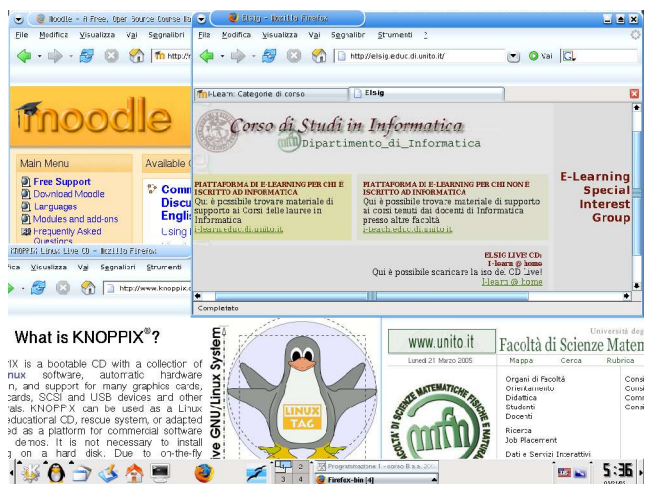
Moodle - A Free, Open Source Course Ma
Elsig - Mozilla Firefox
File Modifica Visualizza Vai Segnalibri Strumenti ?
http://elsig.educ.di.unito.it/
Vai
I-Learn: Categorie di corso
Elsig
moodle
Main Menu
Free Support
Download Moodle
Languages
Modules and add-ons
Frequently Asked Questions
Available C
Comm
Discu
Engli
Using
Corso di Studi in Informatica
Dipartimento_di_Informatica
PIATTAFORMA DI E-LEARNING PER CHI E ISCRITTO AD INFORMATICA
Qui è possibile trovare materiale di supporto ai Corsi delle lauree in Informatica
i-learn.educ.di.unito.it
PIATTAFORMA DI E-LEARNING PER CHI NON E ISCRITTO AD INFORMATICA
Qui è possibile trovare materiale di supporto ai corsi tenuti dai docenti di Informatica presso altre facoltà
i-learn.elsig.educ.di.unito.it
E-Learning Special Interest Group
ELSIG LIVE! CD:
I-learn @ home
Qui è possibile scaricare la iso de. CD Live!
I-learn @ home
Completato
KNOPPIX Linux Live CD - Mozilla Firefox
ica Visualizza Vai Segnalibri Strumenti
http://www.knoppix.c
What is KNOPPIX®?
IX is a bootable CD with a collection of inux software, automatic hardware n, and support for many graphics cards, cards, SCSI and USB devices and other rals. KNOPPIX can be used as a Linux educational CD, rescue system, or adapted ed as a platform for commercial software demos. It is not necessary to install on a hard disk. Due to on-the-fly
ive GNU/Linux System
LINUX TAG
www.unito.it
Università deg
Facoltà di Scienze Maten
Lunedì 21 Marzo 2005
Mappa Cerca Rubrica
Organi di Facoltà
Orientamento
Didattica
Studenti
Docenti
Ricerca
Job Placement
Dati e Servizi Interattivi
Cons
Cons
Cons
Cons
FACOLTÀ DI SCIENZE MATEMATICHE FISICHE E NATURALI
mfn
1 2 3 4
Programmazione I - corso B a.a. 200
Firefox-bin [4]
5:36